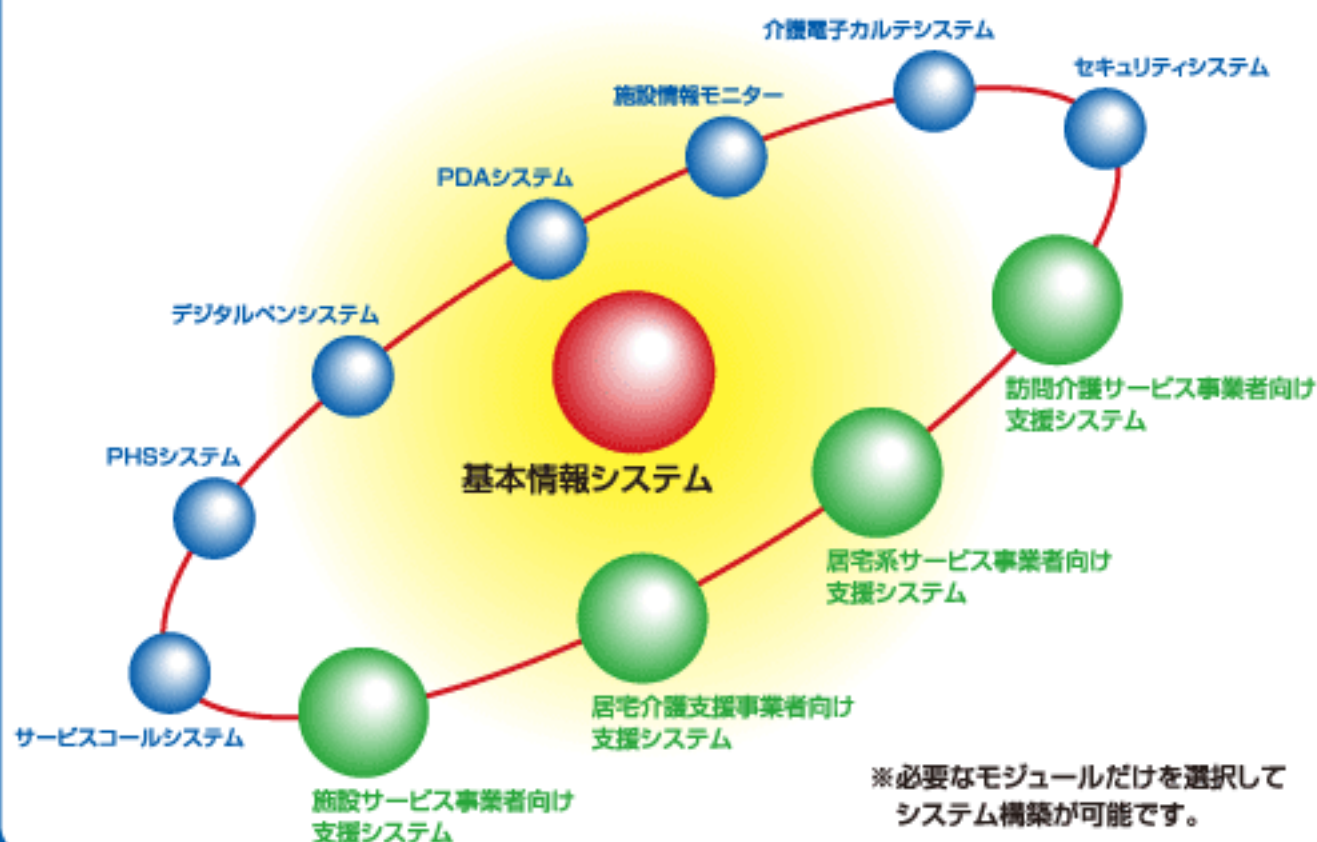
介護電子カルテシステム

セキュリティシステム

施設情報モニター

PDAシステム

デジタルペンシステム

PHSシステム

サービスコールシステム

基本情報システム

訪問介護サービス事業者向け支援システム

居宅系サービス事業者向け支援システム

居宅介護支援事業者向け支援システム

施設サービス事業者向け支援システム

※必要なモジュールだけを選択してシステム構築が可能です。